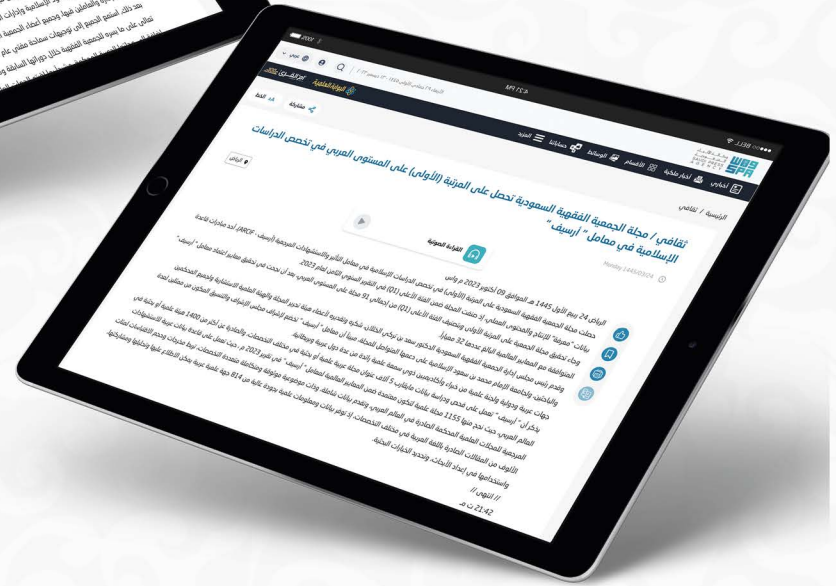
ثقافي / مجلة الجمعية الفقهية السعودية تحصل على المرتبة (الأولى) على المستوى العربي في تخصص الدراسات الإسلامية في معامل " أرسيف "

الرئيسية / ثقافي

الرياض

القراءة الصوتية

Monday 1445/03/24

الرياض 24 ربيع الأول 1445 هـ الموافق 09 أكتوبر 2023 م واس

حصلت مجلة الجمعية الفقهية السعودية على المرتبة (الأولى) في تخصص الدراسات الإسلامية في معامل التأثير والاستشهادات المرجعية (أرسيف - ARCIF) أحد مبادرات قاعدة بيانات "معرفة" للإنتاج والمحتوى العلمي، إذ صنفت المجلة ضمن الفئة الأعلى (Q1) في التقرير السنوي الثامن لعام 2023.

وجاء تحقيق مجلة الجمعية الفقهية السعودية على المرتبة الأولى وتصنيف الفئة الأعلى (Q1) من إجمالي 93 مجلة على المستوى العربي، بعد أن تحققت في تحقيق معايير اعتماد معامل "أرسيف" البالغ عددها 32 معيارا.

وقدم رئيس مجلس إدارة الجمعية الفقهية السعودية الدكتور سعد بن تركي الخثلان، شكره وتقديره لأعضاء هيئة تحرير المجلة والهيئة العلمية الاستشارية وجميع المحكمين والباحثين والقائمين على المجلة.

بالذكر أن "أرسيف" تعمل على فحص ودراسة 1155 مجلة علمية عربية.

// انتهى //

21:42 ت م

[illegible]